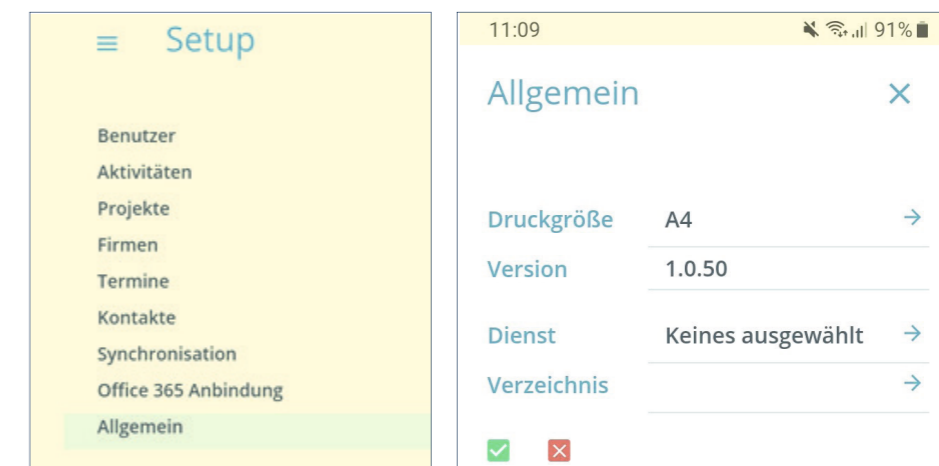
≡ Setup

Benutzer
Aktivitäten
Projekte
Firmen
Termine
Kontakte
Synchronisation
Office 365 Anbindung
Allgemein

11:09 91%

Allgemein ×

| | | |
|---|---|---|
| Druckgröße | A4 | → |
| Version | 1.0.50 | |
| Dienst | Keines ausgewählt | → |
| Verzeichnis | | → |